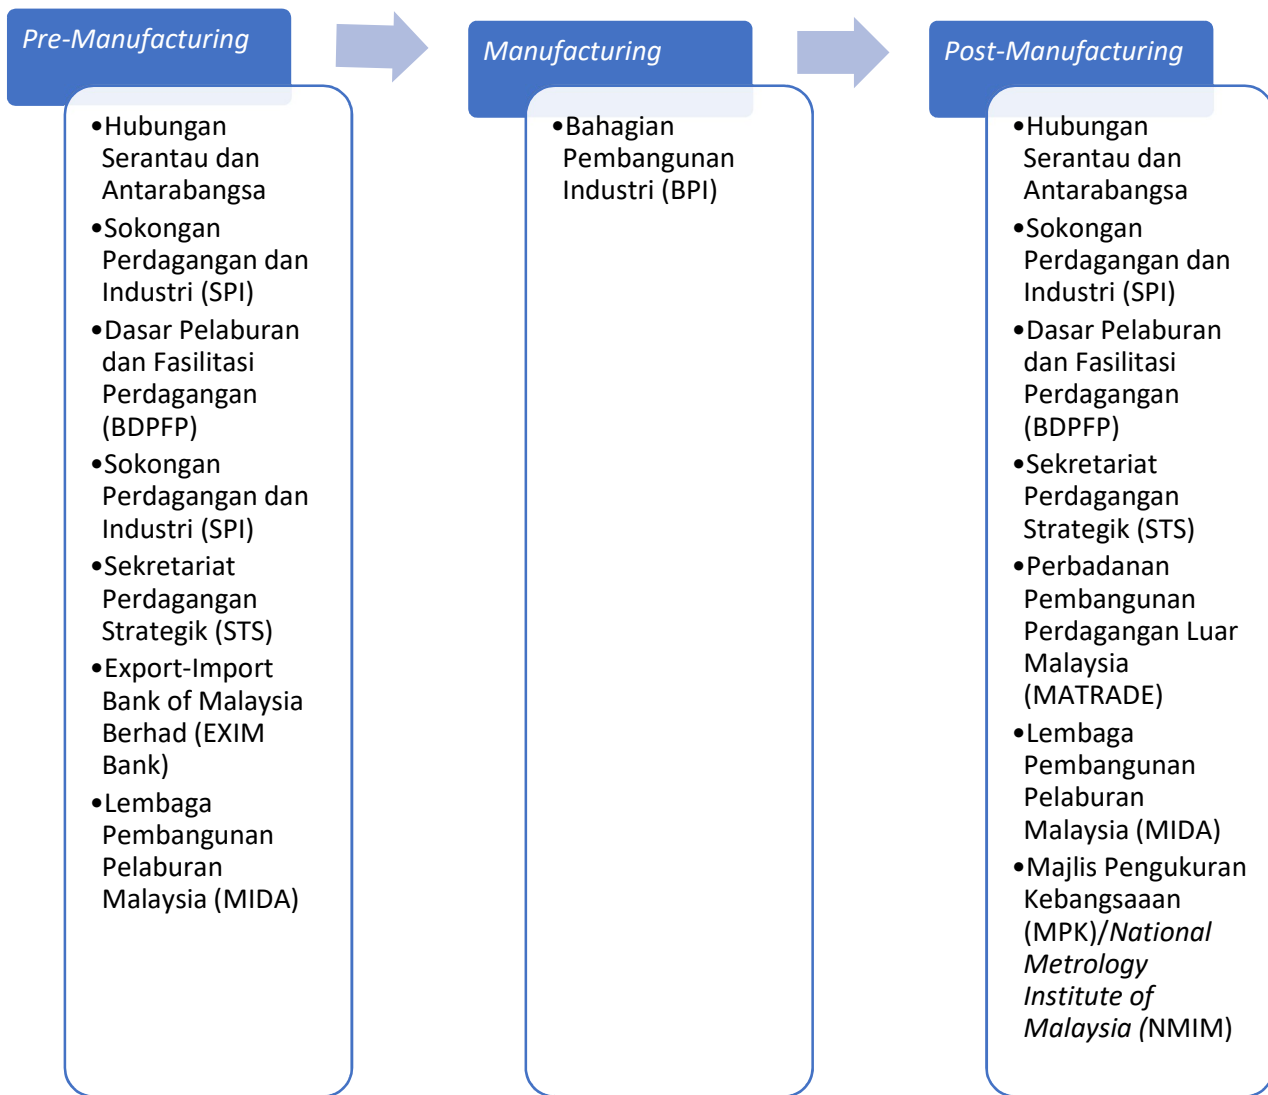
Pre-Manufacturing

• Hubungan Serantau dan Antarabangsa
• Sokongan Perdagangan dan Industri (SPI)
• Dasar Pelaburan dan Fasilitasi Perdagangan (BDPFP)
• Sokongan Perdagangan dan Industri (SPI)
• Sekretariat Perdagangan Strategik (STS)
• Export-Import Bank of Malaysia Berhad (EXIM Bank)
• Lembaga Pembangunan Pelaburan Malaysia (MIDA)

Manufacturing

• Bahagian Pembangunan Industri (BPI)

Post-Manufacturing

• Hubungan Serantau dan Antarabangsa
• Sokongan Perdagangan dan Industri (SPI)
• Dasar Pelaburan dan Fasilitasi Perdagangan (BDPFP)
• Sekretariat Perdagangan Strategik (STS)
• Perbadanan Pembangunan Perdagangan Luar Malaysia (MATRADE)
• Lembaga Pembangunan Pelaburan Malaysia (MIDA)
• Majlis Pengukuran Kebangsaaan (MPK)/National Metrology Institute of Malaysia (NMIM)